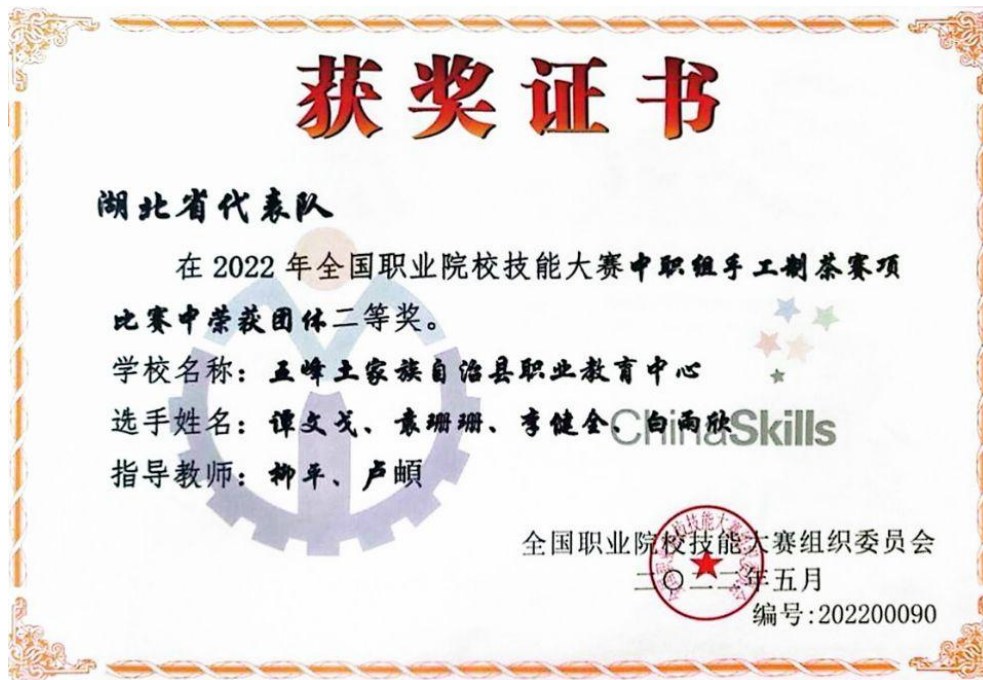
获奖证书

湖北省代表队

在 2022 年全国职业院校技能大赛中职组手工制茶赛项比赛中荣获团体二等奖。

学校名称：五峰土家族自治县职业教育中心

选手姓名：谭文戈、袁珊珊、李健全、白雨欣

指导教师：柳平、卢頔

ChinaSkills

全国职业院校技能大赛组织委员会

二〇二二年五月

编号：202200090